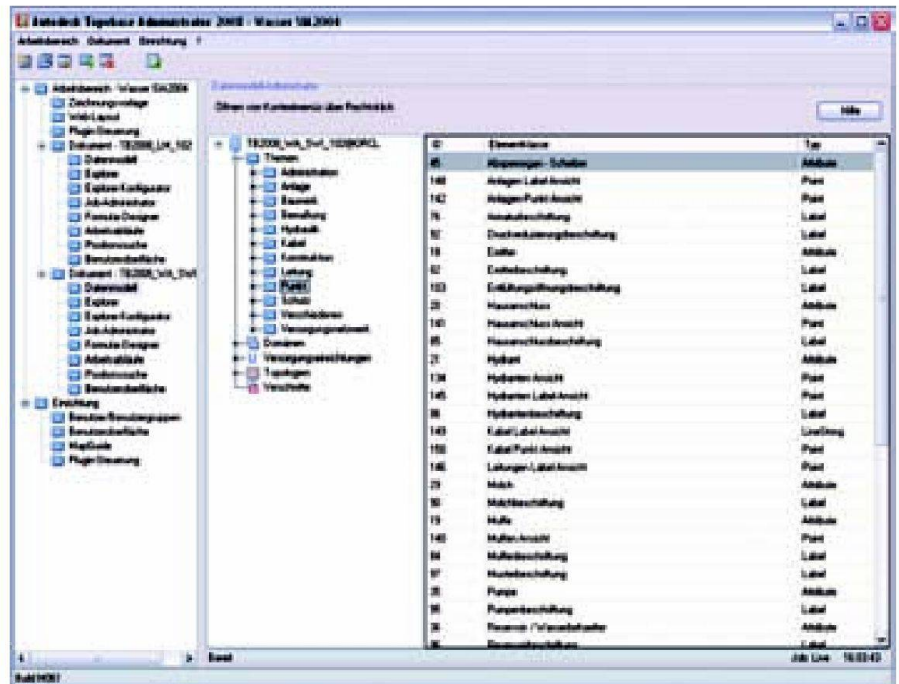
Autodesk Topobase Administrator 2008 - Wasser SIA2004

Arbeitsbereich Dokument Einrichtung ?

Arbeitsbereich - Wasser SIA2004
Zeichnungsvorlage
Web Layout
Plugin Steuerung
Dokument - TB2008_WA_102
Datenmodell
Explorer
Explorer Konfiguration
Job Administrator
Formular Designer
Arbeitsabläufe
Positionssuche
Benutzeroberfläche
Dokument - TB2008_WA_SVI
Datenmodell
Explorer
Explorer Konfiguration
Job Administrator
Formular Designer
Arbeitsabläufe
Positionssuche
Benutzeroberfläche
Einrichtung
Benutzer/Benutzergruppen
Benutzeroberfläche
MapGuide
Plugin Steuerung

Datenmodell-Administrator
Öffnen von Kontextmenü über Rechtsklick

Hilfe

TB2008_WA_SVI_102[ORCL]
Themen
Administration
Anlage
Bauwerk
Bemaßung
Hydraulik
Kabel
Konstruktion
Leitung
Punkt
Schutz
Verschiedenes
Versorgungsnetzwerk
Domänen
Versorgungseinrichtungen
Topologien
Vorschriften

| Id | Elementklasse | Typ |
|---|---|---|
| 46 | Absperrorgan - Schalter | Attribute |
| 148 | Anlagen Label Ansicht | Point |
| 142 | Anlagen Punkt Ansicht | Point |
| 76 | Armaturbeschriftung | Label |
| 92 | Druckreduzierungsbeschriftung | Label |
| 19 | Einlauf | Attribute |
| 62 | Einlaufbeschriftung | Label |
| 103 | Entlüftungsöffnungsbeschriftung | Label |
| 20 | Hausanschluss | Attribute |
| 141 | Hausanschluss Ansicht | Point |
| 85 | Hausanschlussbeschriftung | Label |
| 21 | Hydrant | Attribute |
| 134 | Hydranten Ansicht | Point |
| 145 | Hydranten Label Ansicht | Point |
| 86 | Hydrantenbeschriftung | Label |
| 149 | Kabel Label Ansicht | LineString |
| 150 | Kabel Punkt Ansicht | Point |
| 146 | Leitungen Label Ansicht | Point |
| 23 | Molch | Attribute |
| 90 | Molchbeschriftung | Label |
| 19 | Muffe | Attribute |
| 140 | Muffen Ansicht | Point |
| 84 | Muffenbeschriftung | Label |
| 97 | Messbeschriftung | Label |
| 25 | Pumpe | Attribute |
| 95 | Pumpenbeschriftung | Label |
| 26 | Reservoir / Wasserbehälter | Attribute |
| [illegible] | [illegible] | Label |

Bereit
Job: Live 16:03:43
Build 0697